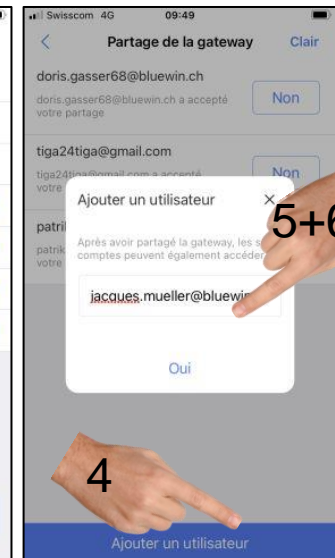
Swisscom 4G
09:49
Partage de la gateway
Clair

doris.gasser68@bluewin.ch
doris.gasser68@bluewin.ch a accepté votre partage
Non

tiga24tiga@gmail.com
tiga24tiga@gmail.com a accepté votre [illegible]
Non

patri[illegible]
patrik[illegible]
votre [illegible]

Ajouter un utilisateur
×
Après avoir partagé la gateway, les s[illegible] comptes peuvent également accéder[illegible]

jacques.mueller@bluewi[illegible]

Oui

5+6

4

Ajouter un utilisateur